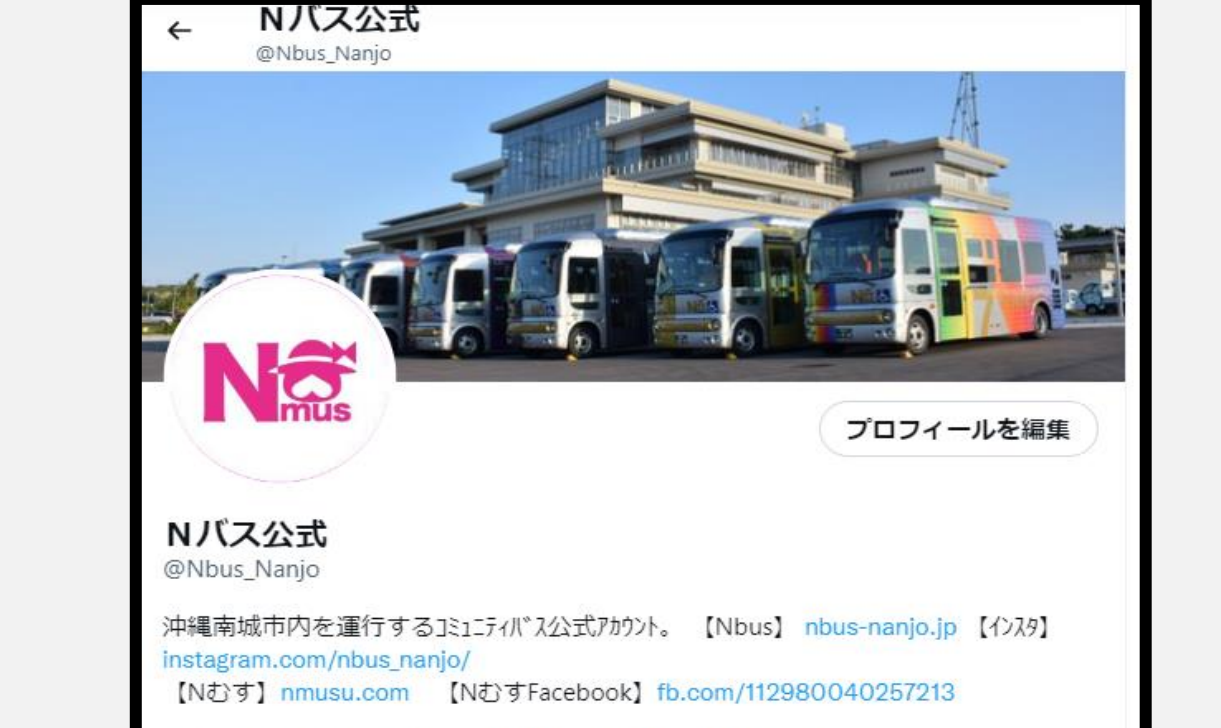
←
Nバス公式
@Nbus_Nanjo

Nmus

プロフィールを編集

Nバス公式
@Nbus_Nanjo

沖縄南城市内を運行するｺﾐｭﾆﾃｨﾊﾞｽ公式ｱｶｳﾝﾄ。 【Nbus】 nbus-nanjo.jp 【ｲﾝｽﾀ】 instagram.com/nbus_nanjo/
【Nむす】nmusu.com 【NむすFacebook】fb.com/112980040257213